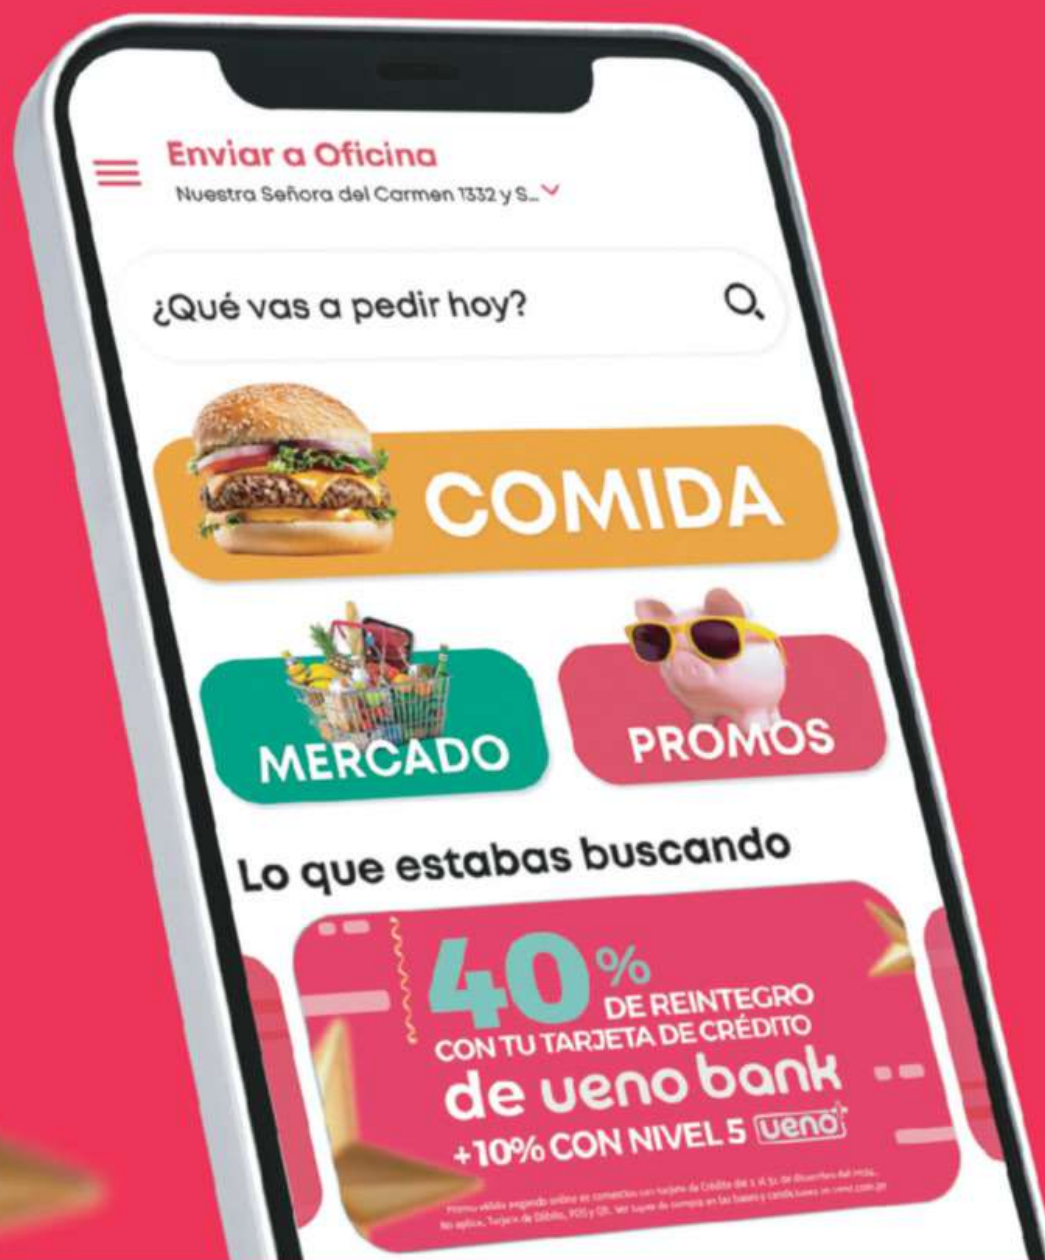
Enviar a Oficina
Nuestra Señora del Carmen 1332 y S...

¿Qué vas a pedir hoy?

COMIDA

MERCADO

PROMOS

Lo que estabas buscando

40% DE REINTEGRO CON TU TARJETA DE CRÉDITO de ueno bank +10% CON NIVEL 5 ueno

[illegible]